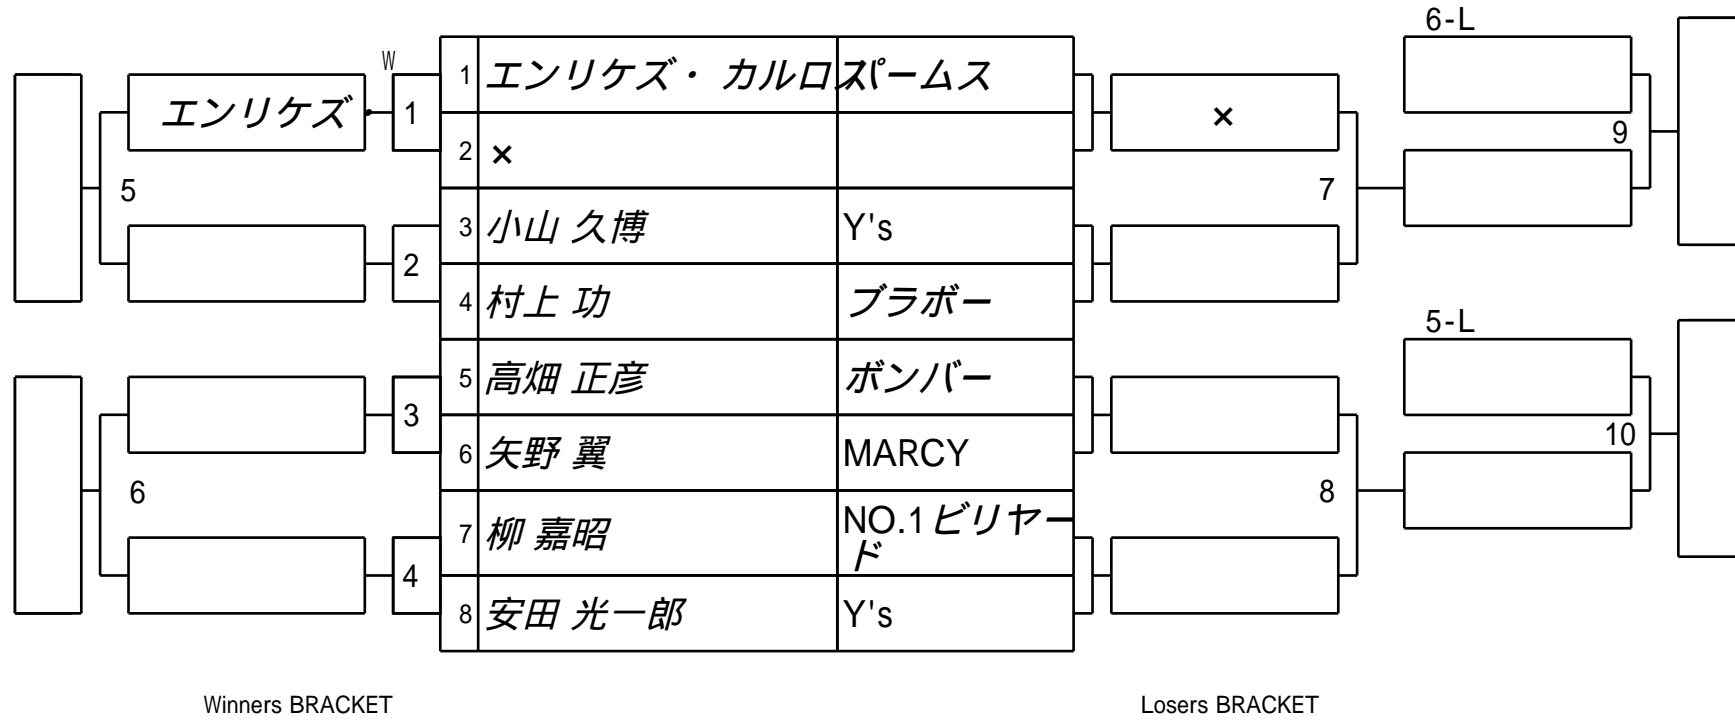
| | | |
|---|---|---|
| 1 | エンリケズ・カルロス | パームス |
| 2 | × | |
| 3 | 小山 久博 | Y's |
| 4 | 村上 功 | ブラボー |
| 5 | 高畑 正彦 | ボンバー |
| 6 | 矢野 翼 | MARCY |
| 7 | 柳 嘉昭 | NO.1ビリヤード |
| 8 | 安田 光一郎 | Y's |

W
エンリケズ・
1
2
3
4
5
6
×
7
8
6-L
9
5-L
10

Winners BRACKET

Losers BRACKET